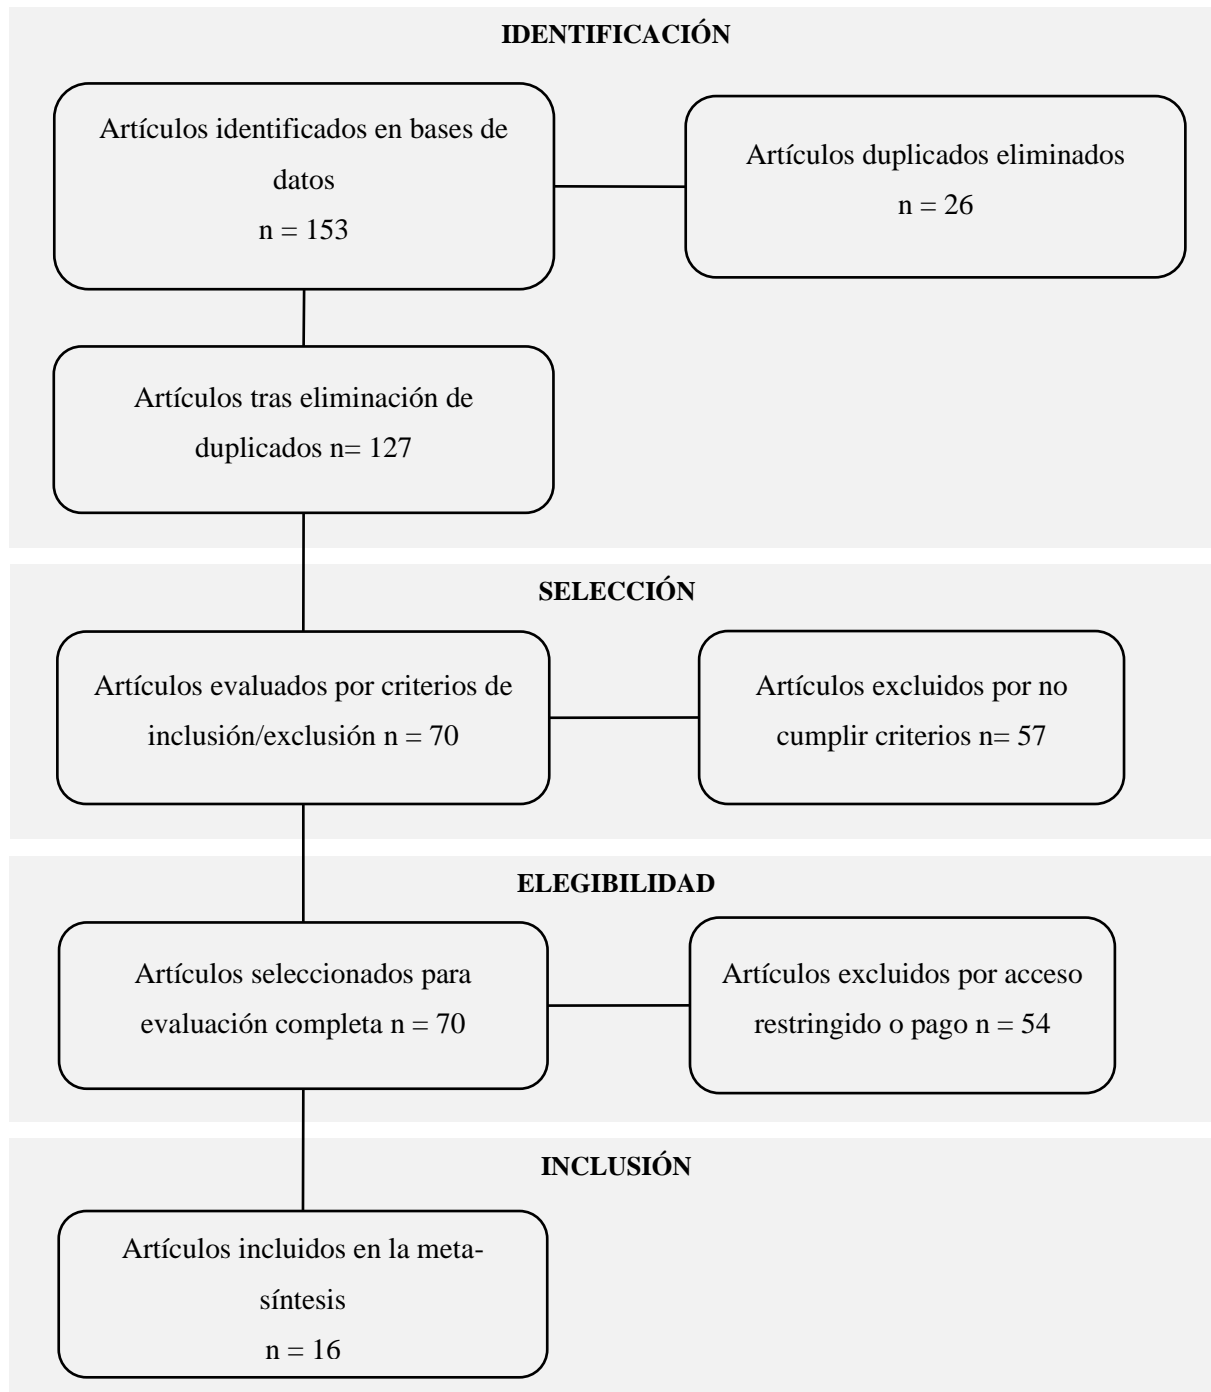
IDENTIFICACIÓN

Artículos identificados en bases de datos
n = 153

Artículos duplicados eliminados
n = 26

Artículos tras eliminación de duplicados n= 127

SELECCIÓN

Artículos evaluados por criterios de inclusión/exclusión n = 70

Artículos excluidos por no cumplir criterios n= 57

ELEGIBILIDAD

Artículos seleccionados para evaluación completa n = 70

Artículos excluidos por acceso restringido o pago n = 54

INCLUSIÓN

Artículos incluidos en la meta-síntesis
n = 16